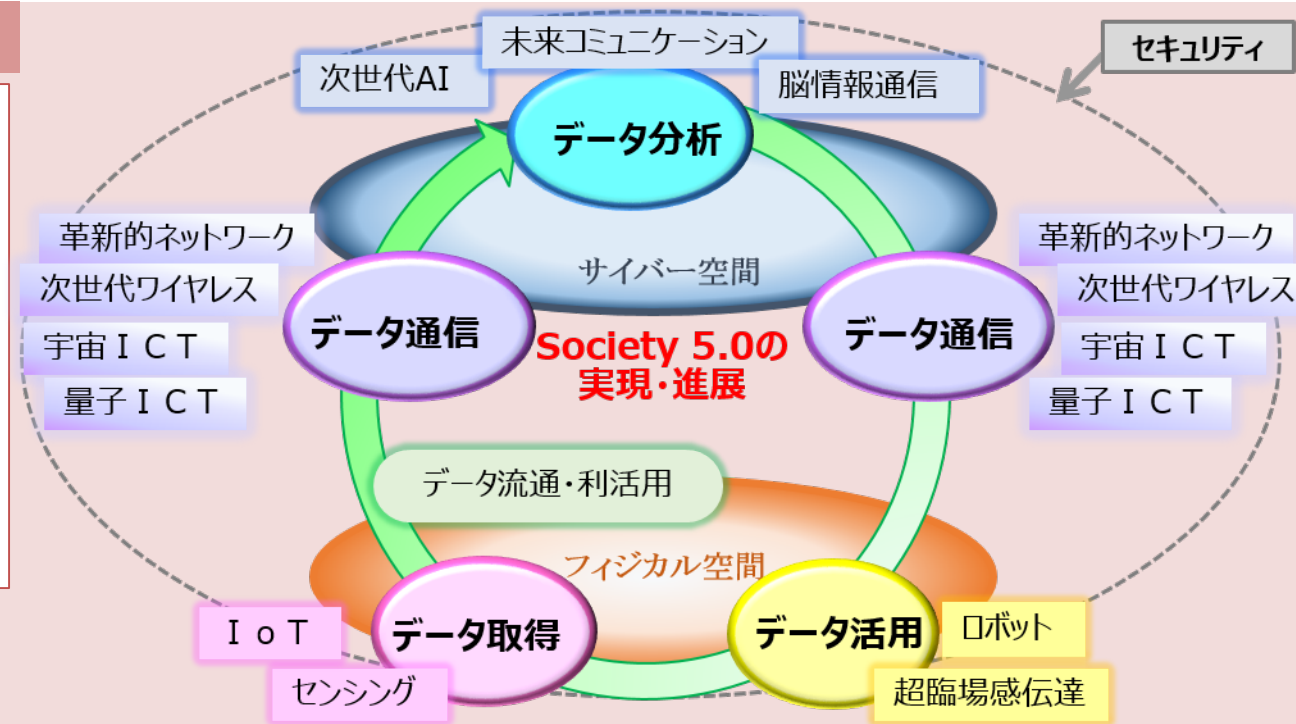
未来コミュニケーション

次世代AI

脳情報通信

セキュリティ

データ分析

サイバー空間

革新的ネットワーク

次世代ワイヤレス

宇宙ＩＣＴ

量子ＩＣＴ

データ通信

Society 5.0の
実現・進展

データ通信

革新的ネットワーク

次世代ワイヤレス

宇宙ＩＣＴ

量子ＩＣＴ

データ流通・利活用

フィジカル空間

ＩｏＴ

センシング

データ取得

データ活用

ロボット

超臨場感伝達